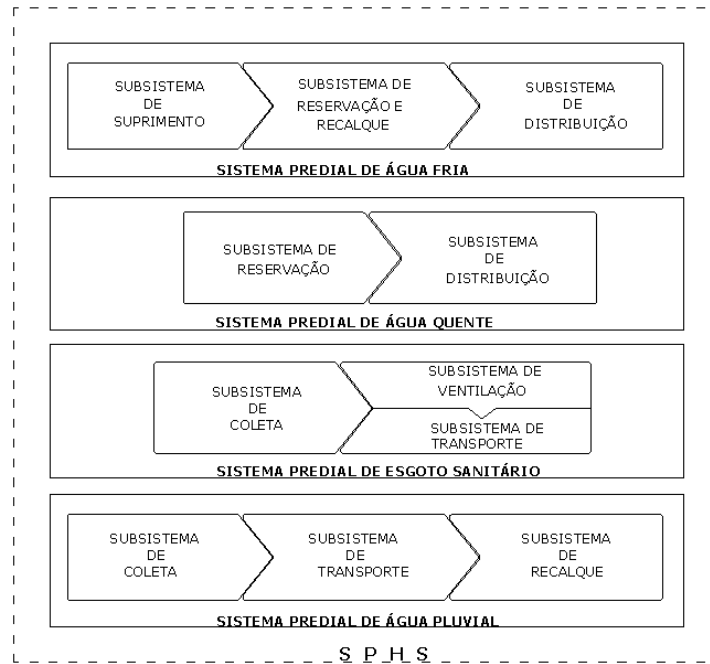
SUBSISTEMA DE SUPRIMENTO

SUBSISTEMA DE RESERVAÇÃO E RECALQUE

SUBSISTEMA DE DISTRIBUIÇÃO

SISTEMA PREDIAL DE ÁGUA FRIA

SUBSISTEMA DE RESERVAÇÃO

SUBSISTEMA DE DISTRIBUIÇÃO

SISTEMA PREDIAL DE ÁGUA QUENTE

SUBSISTEMA DE COLETA

SUBSISTEMA DE VENTILAÇÃO

SUBSISTEMA DE TRANSPORTE

SISTEMA PREDIAL DE ESGOTO SANITÁRIO

SUBSISTEMA DE COLETA

SUBSISTEMA DE TRANSPORTE

SUBSISTEMA DE RECALQUE

SISTEMA PREDIAL DE ÁGUA PLUVIAL

S P H S